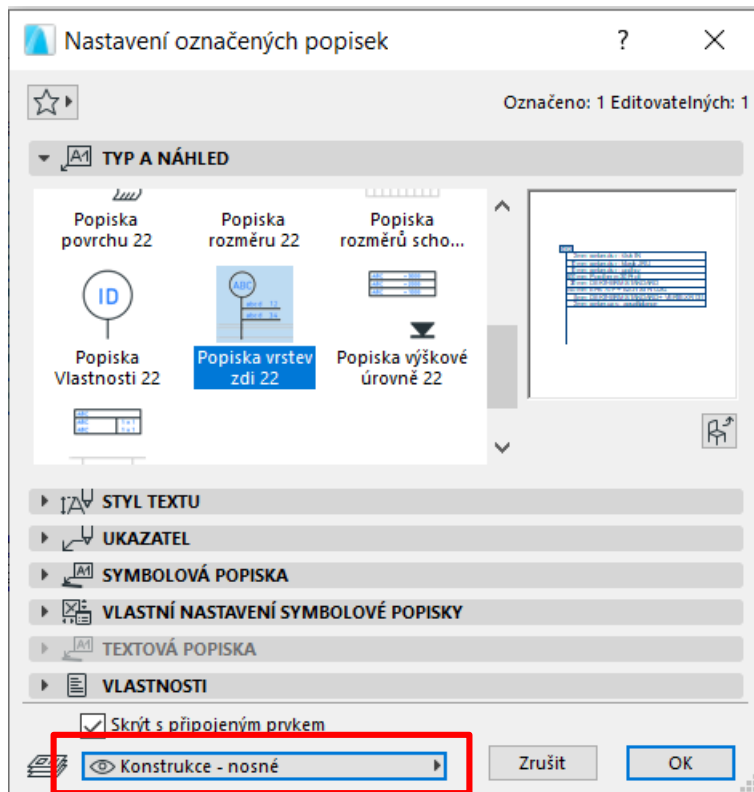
Nastavení označených popisek ? ✕

Označeno: 1 Editovatelných: 1

TYP A NÁHLED

Popiska povrchu 22

Popiska rozměru 22

Popiska rozměrů scho...

ID

ABC

Popiska Vlastnosti 22

Popiska vrstev zdi 22

Popiska výškové úrovně 22

STYL TEXTU

UKAZATEL

SYMBOLOVÁ POPISKA

VLASTNÍ NASTAVENÍ SYMBOLOVÉ POPISKY

TEXTOVÁ POPISKA

VLASTNOSTI

Skrýt s připojeným prvkem

Konstrukce - nosné

Zrušit

OK